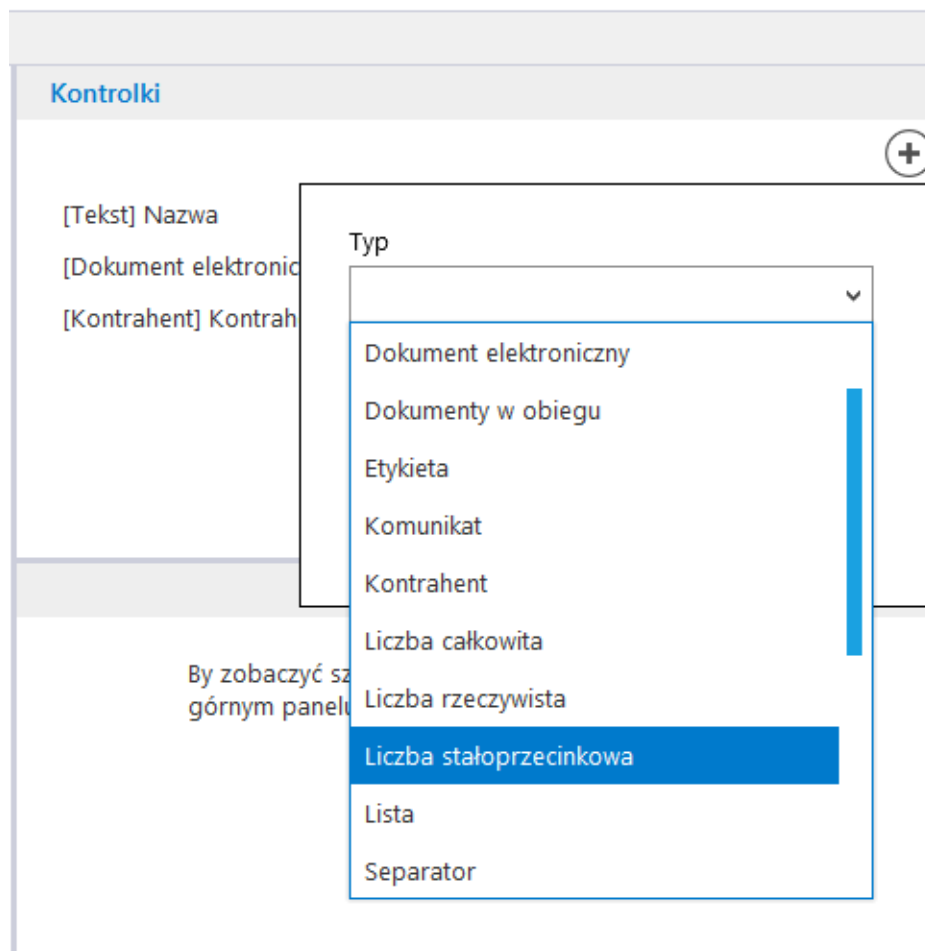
Kontrolki

[Tekst] Nazwa

[Dokument elektronic

[Kontrahent] Kontrah

Typ

Dokument elektroniczny

Dokumenty w obiegu

Etykieta

Komunikat

Kontrahent

Liczba całkowita

Liczba rzeczywista

Liczba stałoprzecinkowa

Lista

Separator

By zobaczyć sz
górnym panelu